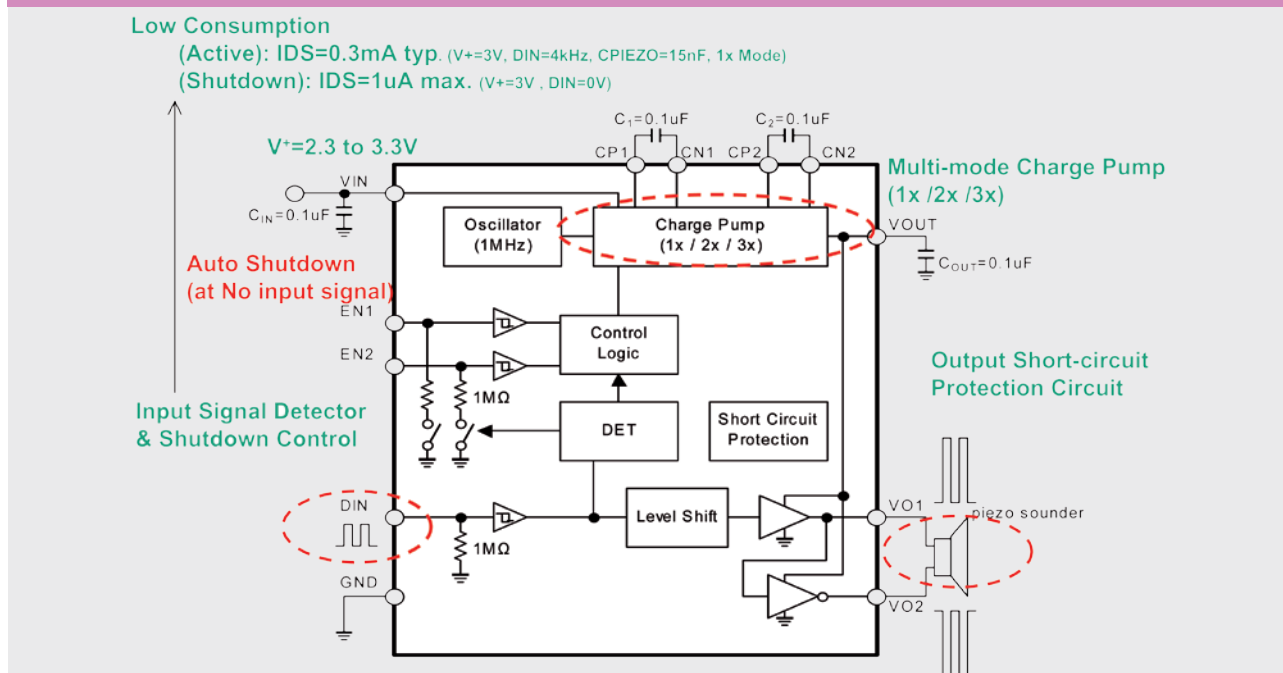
Low Consumption
(Active): IDS=0.3mA typ. (V+=3V, DIN=4kHz, CPIEZO=15nF, 1x Mode)
(Shutdown): IDS=1uA max. (V+=3V , DIN=0V)

$C_1$=0.1uF
$C_2$=0.1uF
CP1 CN1 CP2 CN2

$V^+$=2.3 to 3.3V

Multi-mode Charge Pump
(1x /2x /3x)

VIN
$C_{IN}$=0.1uF

Oscillator
(1MHz)

Charge Pump
(1x / 2x / 3x)

VOUT
$C_{OUT}$=0.1uF

Auto Shutdown
(at No input signal)

EN1
EN2

Control
Logic

1MΩ

Output Short-circuit
Protection Circuit

Input Signal Detector
& Shutdown Control

DET

Short Circuit
Protection

DIN

Level Shift

VO1

piezo sounder

1MΩ

GND

VO2